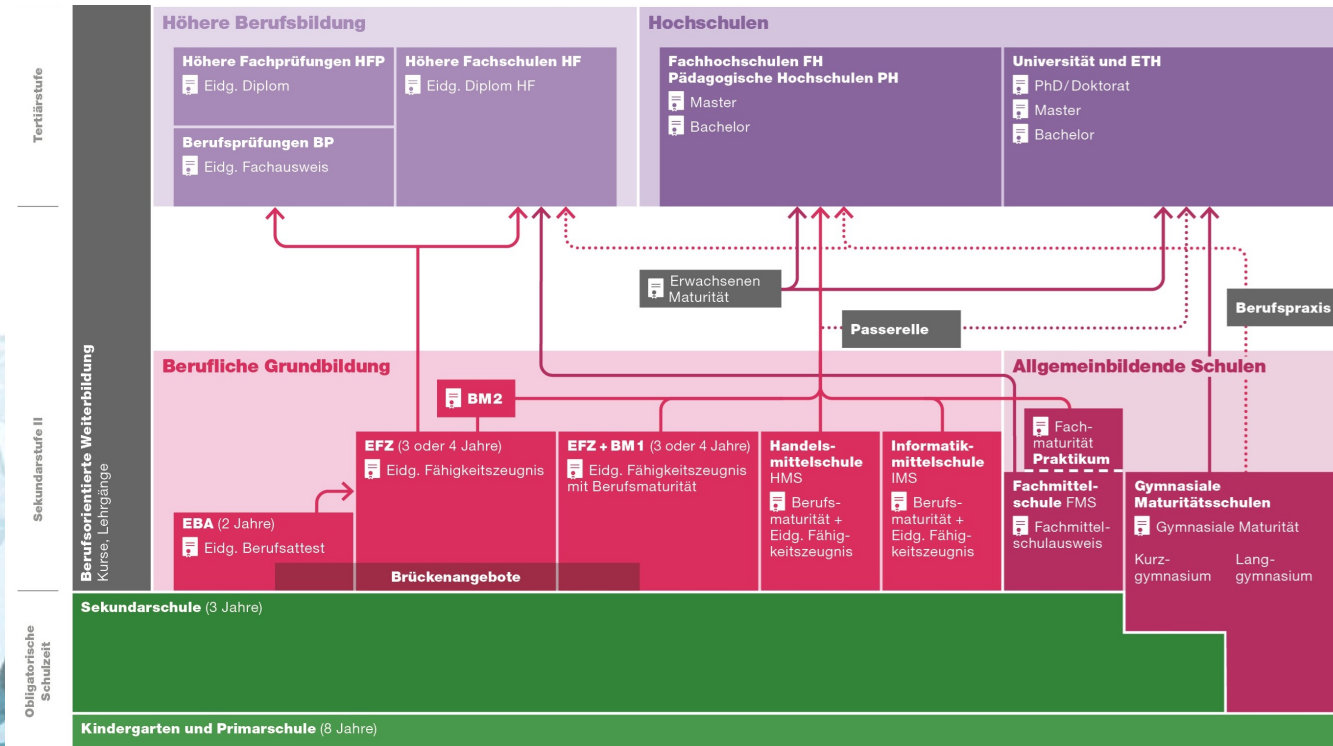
Tertiärstufe

Sekundarstufe II

Obligatorische Schulzeit

Berufsorientierte Weiterbildung
Kurse, Lehrgänge

Höhere Berufsbildung

Höhere Fachprüfungen HFP
Eidg. Diplom

Berufsprüfungen BP
Eidg. Fachausweis

Höhere Fachschulen HF
Eidg. Diplom HF

Hochschulen

Fachhochschulen FH
Pädagogische Hochschulen PH
Master
Bachelor

Universität und ETH
PhD/Doktorat
Master
Bachelor

Erwachsenen Maturität

Passerelle

Berufspraxis

Berufliche Grundbildung

BM2

EFZ (3 oder 4 Jahre)
Eidg. Fähigkeitszeugnis

EFZ + BM 1 (3 oder 4 Jahre)
Eidg. Fähigkeitszeugnis mit Berufsmaturität

Handelsmittelschule HMS
Berufsmaturität + Eidg. Fähigkeitszeugnis

Informatikmittelschule IMS
Berufsmaturität + Eidg. Fähigkeitszeugnis

EBA (2 Jahre)
Eidg. Berufsattest

Brückenangebote

Allgemeinbildende Schulen

Fachmaturität Praktikum

Fachmittelschule FMS
Fachmittelschulausweis

Gymnasiale Maturitätsschulen
Gymnasiale Maturität
Kurzgymnasium
Langgymnasium

Sekundarschule (3 Jahre)

Kindergarten und Primarschule (8 Jahre)